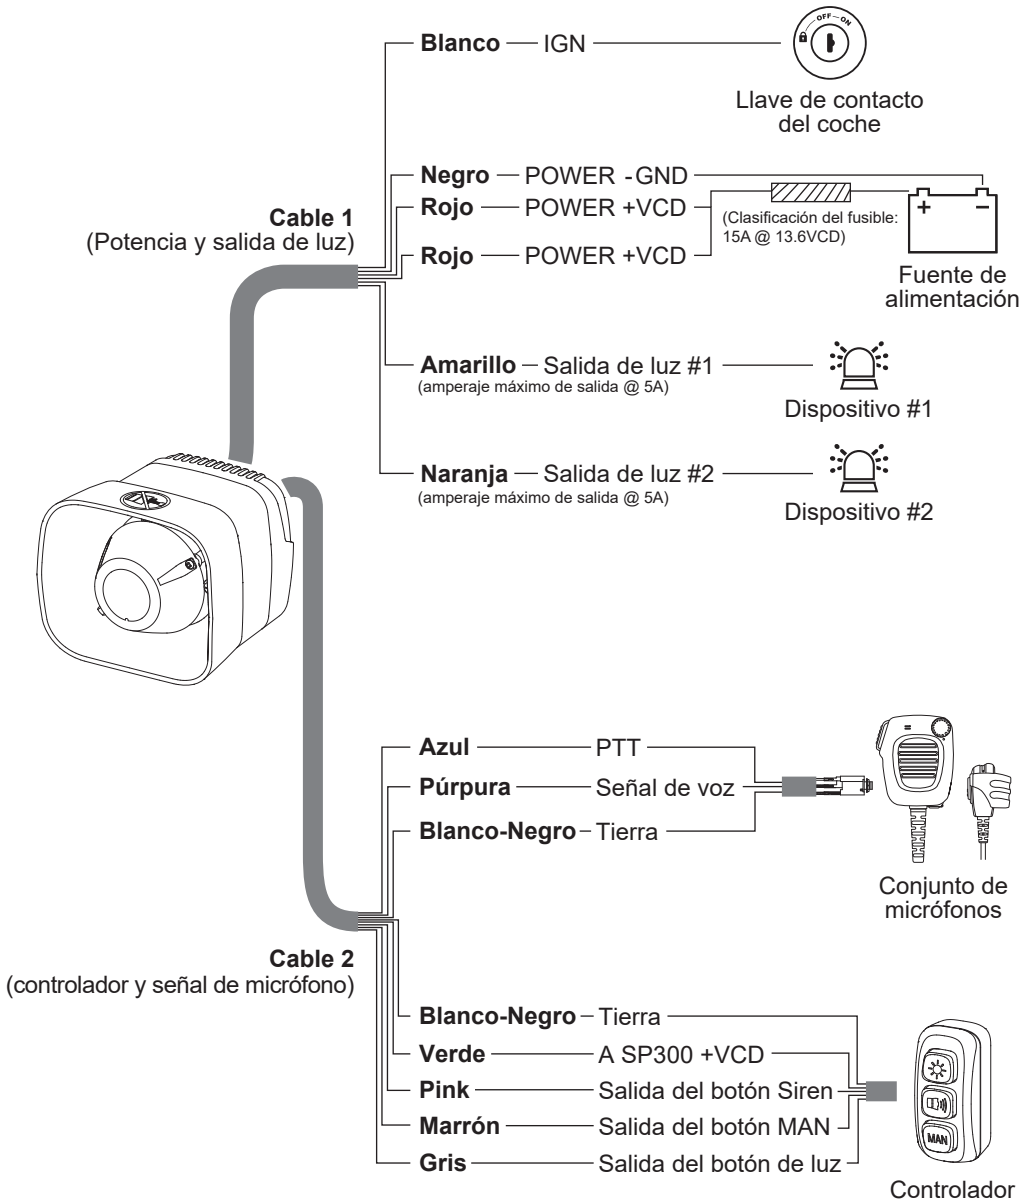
Blanco — IGN

OFF ON

Llave de contacto del coche

Negro — POWER -GND

Cable 1
(Potencia y salida de luz)

Rojo — POWER +VCD

(Clasificación del fusible: 15A @ 13.6VCD)

Rojo — POWER +VCD

+ −

Fuente de alimentación

Amarillo — Salida de luz #1
(amperaje máximo de salida @ 5A)

Dispositivo #1

Naranja — Salida de luz #2
(amperaje máximo de salida @ 5A)

Dispositivo #2

Azul — PTT

Púrpura — Señal de voz

Blanco-Negro — Tierra

Conjunto de micrófonos

Cable 2
(controlador y señal de micrófono)

Blanco-Negro — Tierra

Verde — A SP300 +VCD

Pink — Salida del botón Siren

Marrón — Salida del botón MAN

Gris — Salida del botón de luz

MAN

Controlador